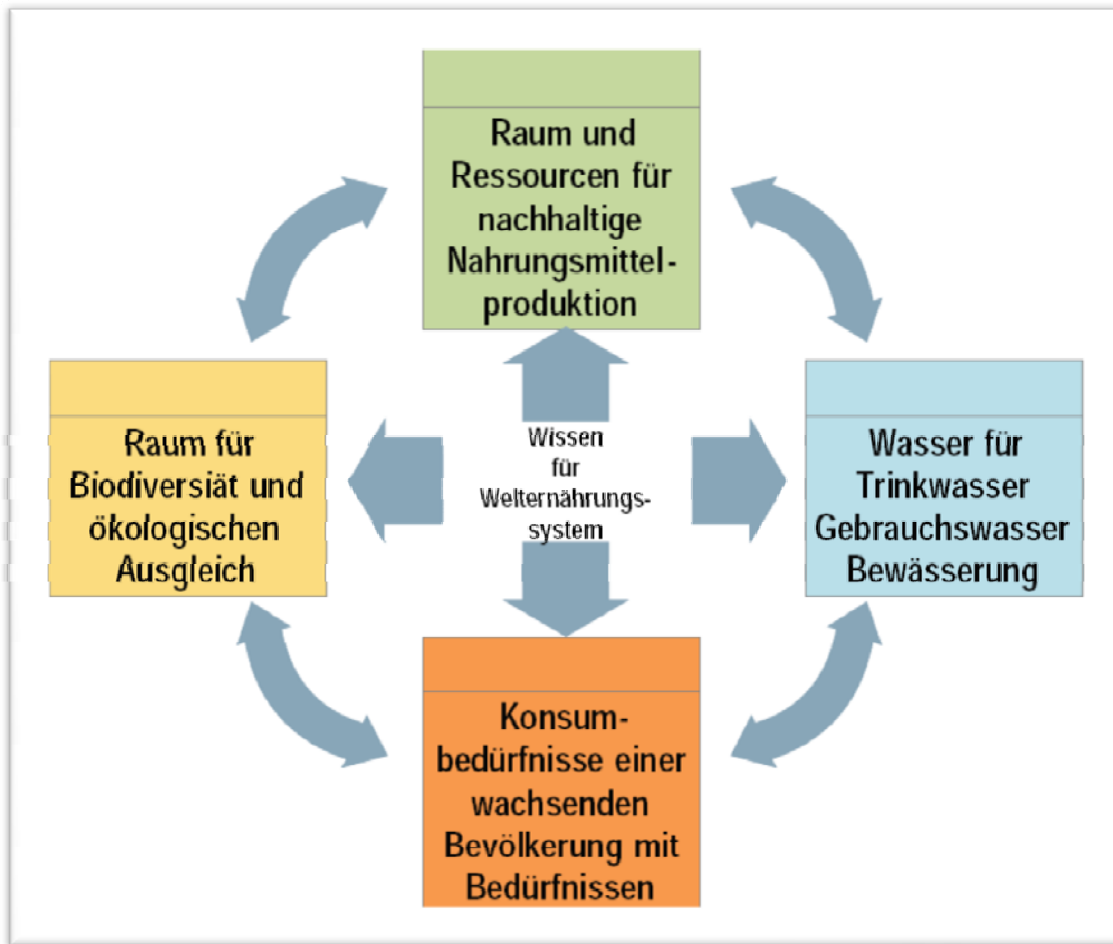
Raum und Ressourcen für nachhaltige Nahrungsmittel-produktion

Raum für Biodiversiät und ökologischen Ausgleich

Wissen für Welternährungs-system

Wasser für Trinkwasser Gebrauchswasser Bewässerung

Konsum-bedürfnisse einer wachsenden Bevölkerung mit Bedürfnissen